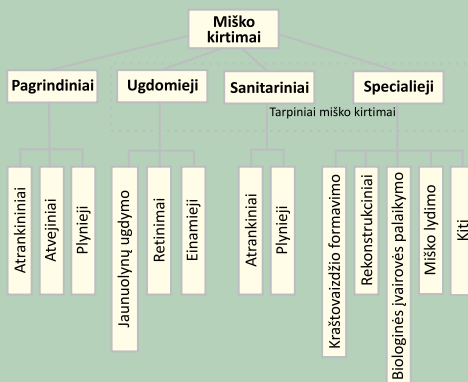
Miško kirtimai

Pagrindiniai

Ugdomieji

Sanitariniai

Specialieji

Tarpiniai miško kirtimai

Atrankininiai

Atvejiniai

Plynieji

Jaunuolynų ugdymo

Retinimai

Einamieji

Atrankiniai

Plynieji

Kraštovaizdžio formavimo

Rekonstrukciniai

Biologinės įvairovės palaikymo

Miško lydimo

Kiti